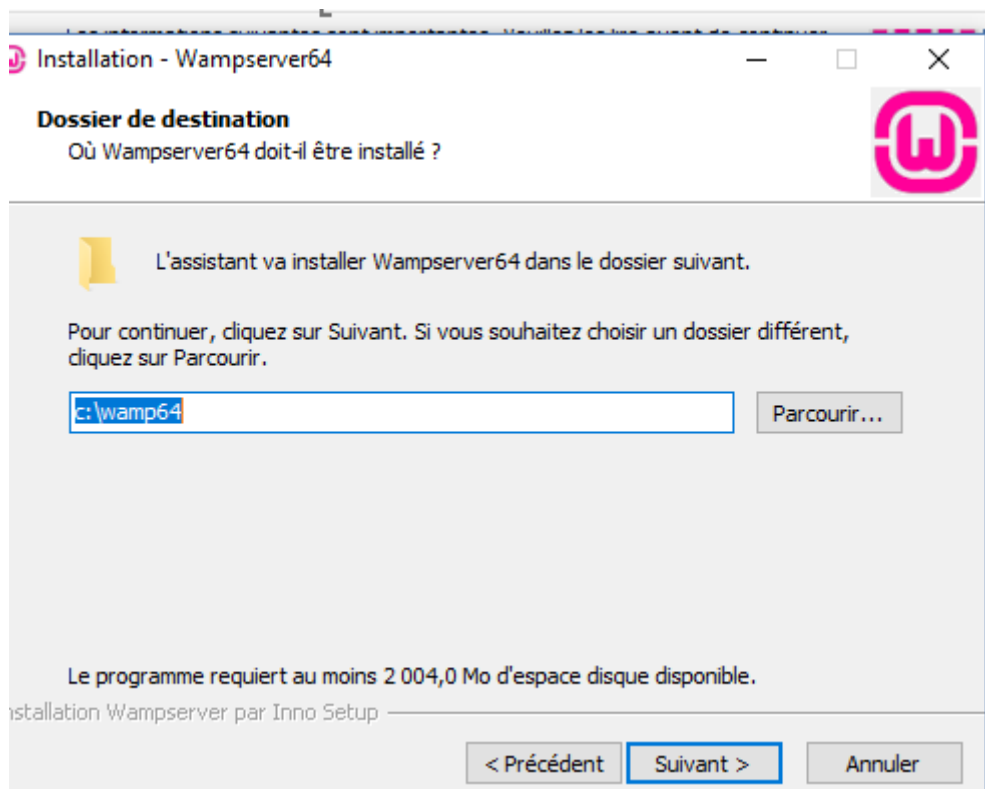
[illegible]

Installation - Wampserver64

Dossier de destination
Où Wampserver64 doit-il être installé ?

L'assistant va installer Wampserver64 dans le dossier suivant.

Pour continuer, cliquez sur Suivant. Si vous souhaitez choisir un dossier différent, cliquez sur Parcourir.

c:\wamp64

Parcourir...

Le programme requiert au moins 2 004,0 Mo d'espace disque disponible.

nstallation Wampserver par Inno Setup

< Précédent

Suivant >

Annuler